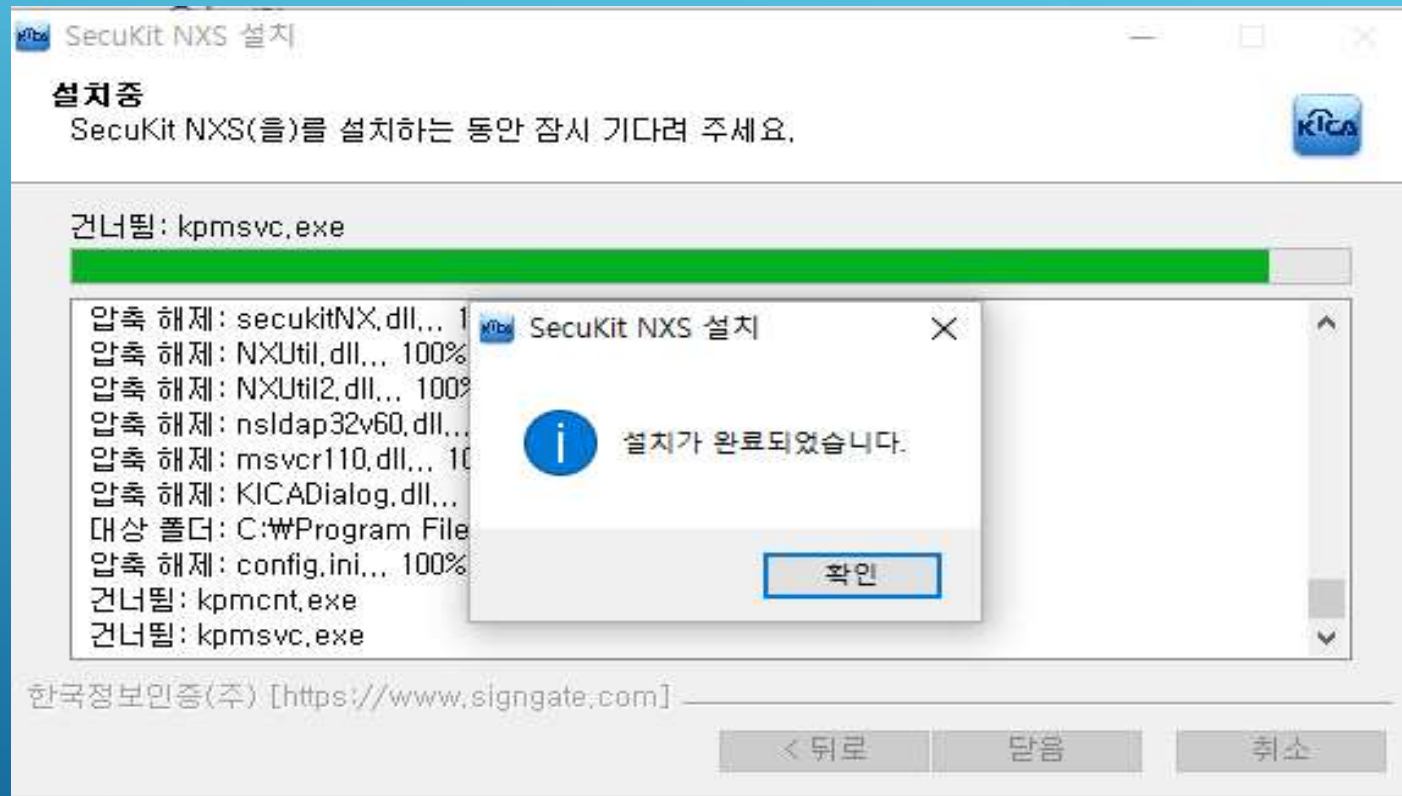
SecuKit NXS 설치

설치중
SecuKit NXS(을)를 설치하는 동안 잠시 기다려 주세요.

KICA

건너뜀: kpmsvc.exe

압축 해제: secukitNX.dll... 1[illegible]
압축 해제: NXUtil.dll... 100%
압축 해제: NXUtil2.dll... 100%
압축 해제: nsldap32v60.dll...
압축 해제: msvcr110.dll... 10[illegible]
압축 해제: KICADialog.dll...
대상 폴더: C:₩Program File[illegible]
압축 해제: config.ini... 100%
건너뜀: kpmcnt.exe
건너뜀: kpmsvc.exe

SecuKit NXS 설치

설치가 완료되었습니다.

확인

한국정보인증(주) [https://www.signgate.com]

< 뒤로

닫음

취소